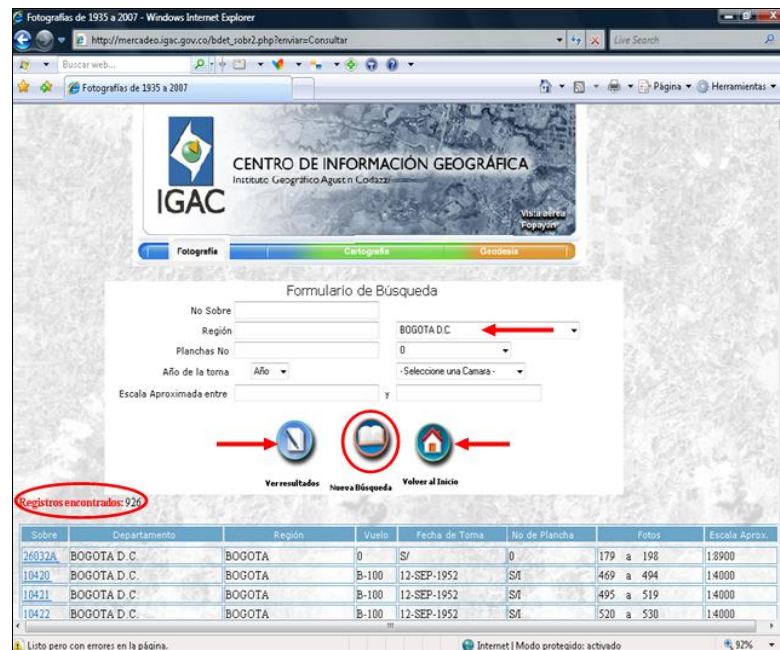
Fotografías de 1935 a 2007 - Windows Internet Explorer

http://mercadeo.igac.gov.co/bdet_sobr2.php?enviar=Consultar

Live Search

Buscar web...

Fotografías de 1935 a 2007

Página ▾ Herramientas ▾

IGAC

CENTRO DE INFORMACIÓN GEOGRÁFICA

Instituto Geográfico Agustín Codazzi

Vista aérea Popayán

Fotografía

Cartografía

Geodesia

Formulario de Búsqueda

No Sobre

Región

BOGOTA D.C.

Planchas No

0

Año de la toma

Año

- Seleccione una Camara -

Escala Aproximada entre

y

Ver resultados

Nueva Búsqueda

Volver al Inicio

Registros encontrados: 926

| Sobre | Departamento | Región | Vuelo | Fecha de Toma | No de Plancha | Fotos | Escala Aprox. |
|---|---|---|---|---|---|---|---|
| 26032A | BOGOTA D.C. | BOGOTA | 0 | S/ | 0 | 179 a 198 | 1:8900 |
| 10420 | BOGOTA D.C. | BOGOTA | B-100 | 12-SEP-1952 | S/I | 469 a 494 | 1:4000 |
| 10421 | BOGOTA D.C. | BOGOTA | B-100 | 12-SEP-1952 | S/I | 495 a 519 | 1:4000 |
| 10422 | BOGOTA D.C. | BOGOTA | B-100 | 12-SEP-1952 | S/I | 520 a 530 | 1:4000 |

Listo pero con errores en la página.

Internet | Modo protegido: activado

92%